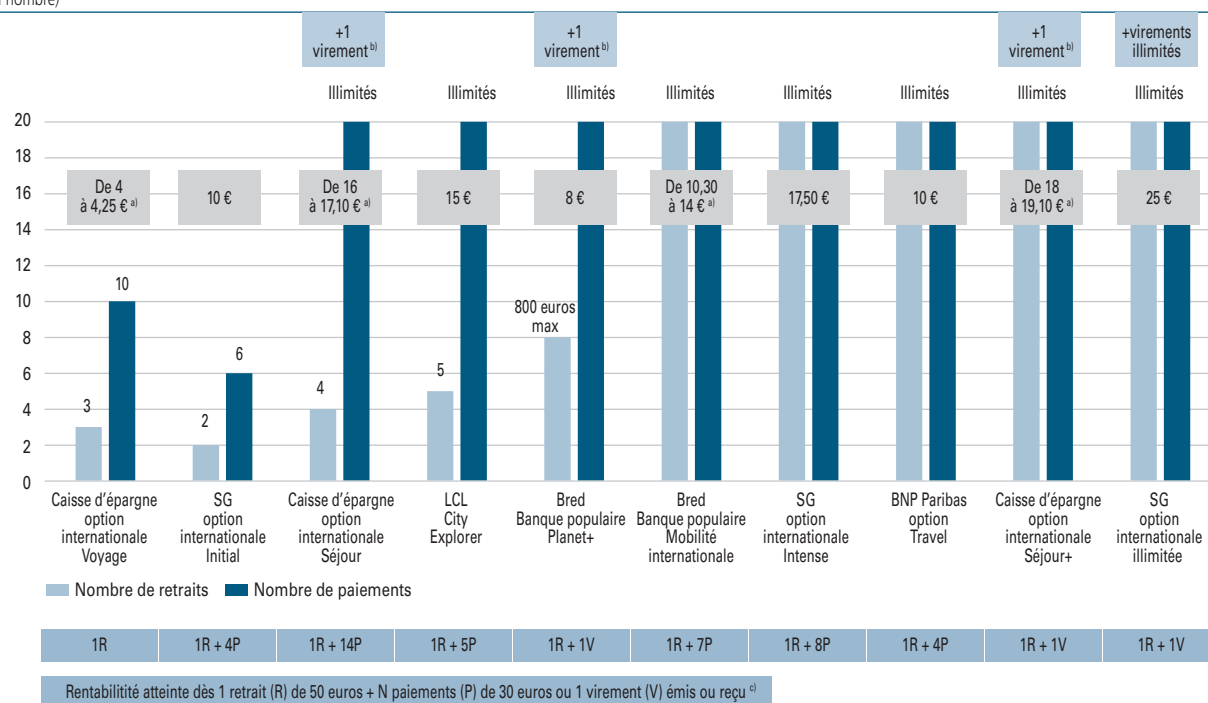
(nombre)

+1 virement b)
+1 virement b)
+1 virement b)
+virements illimités

Illimités Illimités Illimités Illimités Illimités Illimités Illimités Illimités

20
18
16
14
12
10
8
6
4
2
0

De 4 à 4,25 € a)
10 €
De 16 à 17,10 € a)
15 €
8 €
De 10,30 à 14 € a)
17,50 €
10 €
De 18 à 19,10 € a)
25 €

10
6
3
2
4
5
800 euros max

Caisse d'épargne option internationale Voyage
SG option internationale Initial
Caisse d'épargne option internationale Séjour
LCL City Explorer
Bred Banque populaire Planet+
Bred Banque populaire Mobilité internationale
SG option internationale Intense
BNP Paribas option Travel
Caisse d'épargne option internationale Séjour+
SG option internationale illimitée

Nombre de retraits
Nombre de paiements

| 1R | 1R + 4P | 1R + 14P | 1R + 5P | 1R + 1V | 1R + 7P | 1R + 8P | 1R + 4P | 1R + 1V | 1R + 1V |
|---|---|---|---|---|---|---|---|---|---|

Rentabilitité atteinte dès 1 retrait (R) de 50 euros + N paiements (P) de 30 euros ou 1 virement (V) émis ou reçu c)